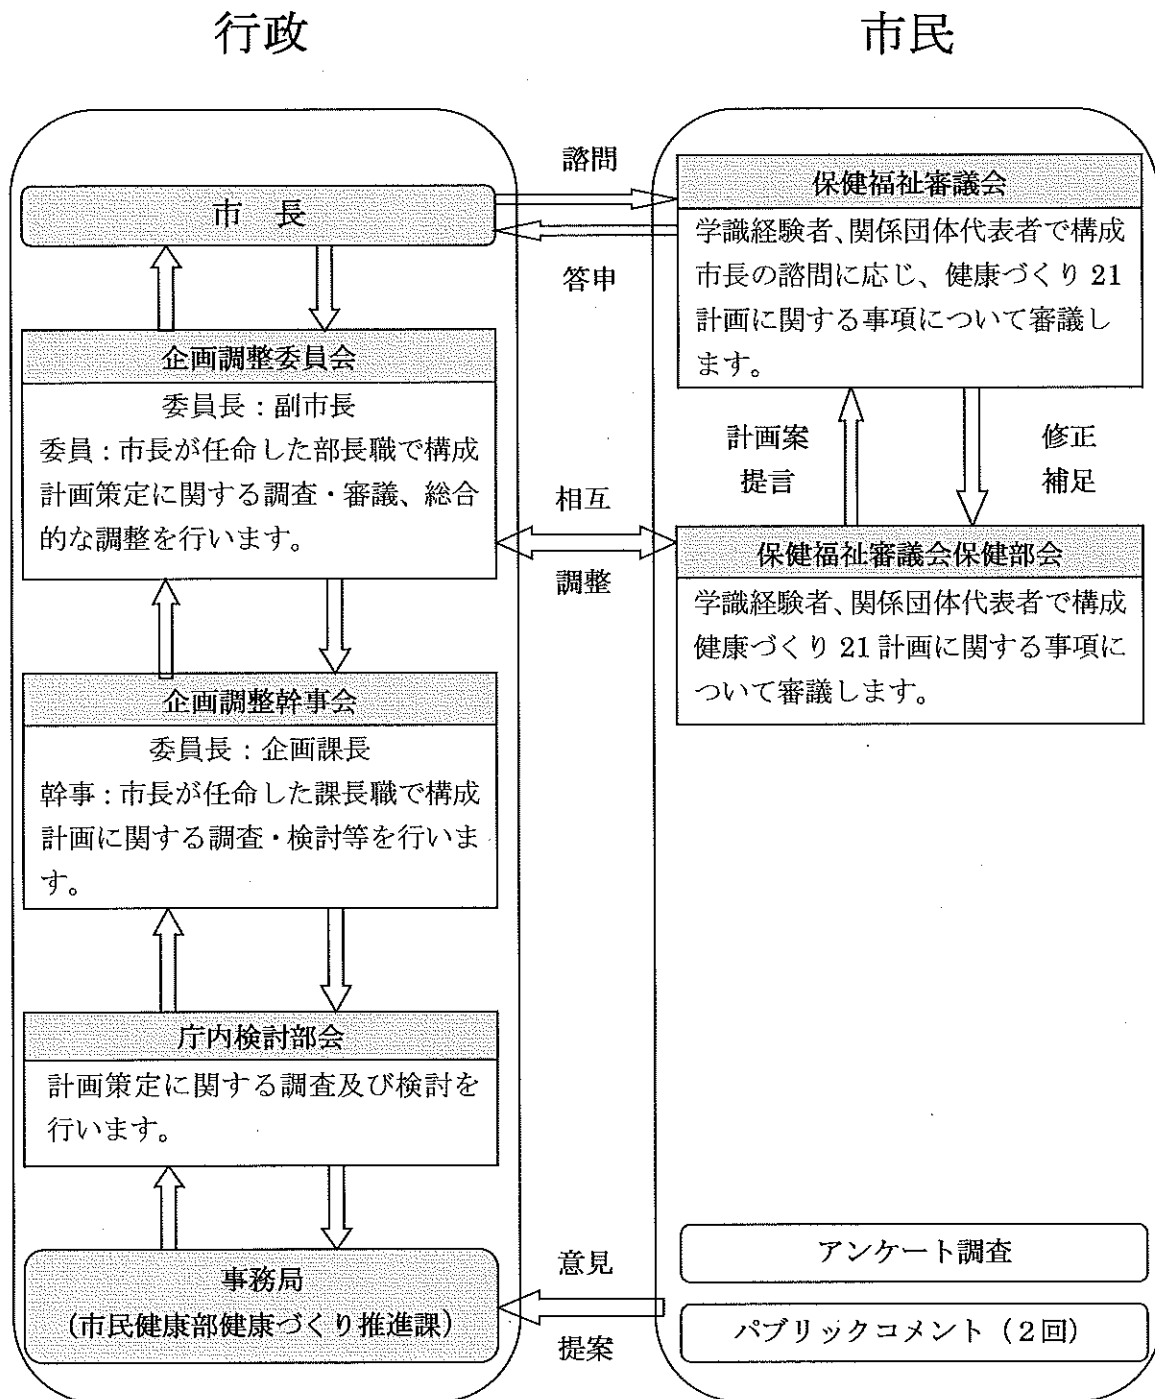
行政

市民

諮問

市　長

答申

保健福祉審議会

学識経験者、関係団体代表者で構成
市長の諮問に応じ、健康づくり 21 計画に関する事項について審議します。

企画調整委員会

委員長：副市長
委員：市長が任命した部長職で構成
計画策定に関する調査・審議、総合的な調整を行います。

計画案
提言

修正
補足

相互
調整

保健福祉審議会保健部会

学識経験者、関係団体代表者で構成
健康づくり 21 計画に関する事項について審議します。

企画調整幹事会

委員長：企画課長
幹事：市長が任命した課長職で構成
計画に関する調査・検討等を行います。

庁内検討部会

計画策定に関する調査及び検討を行います。

事務局
（市民健康部健康づくり推進課）

意見

提案

アンケート調査

パブリックコメント（2回）